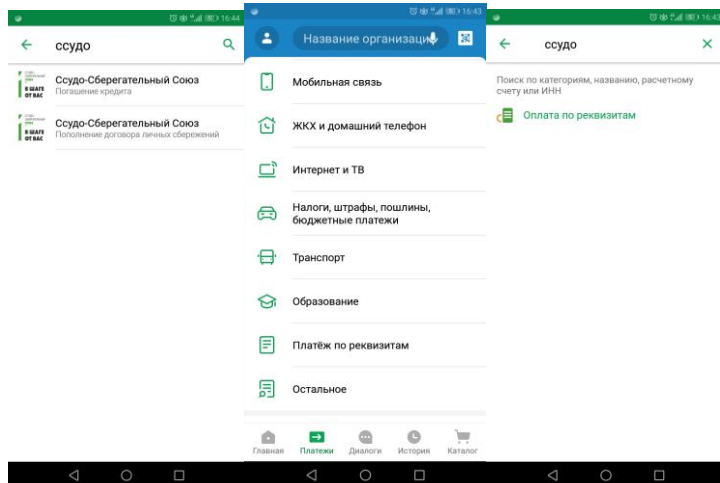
16:44

ссудо

Ссудо-Сберегательный Союз
Погашение кредита

Ссудо-Сберегательный Союз
Пополнение договора личных сбережений

16:43

Название организаци

Мобильная связь

ЖКХ и домашний телефон

Интернет и ТВ

Налоги, штрафы, пошлины, бюджетные платежи

Транспорт

Образование

Платёж по реквизитам

Остальное

Главная Платежи Диалоги История Каталог

16:43

ссудо

Поиск по категориям, названию, расчетному счету или ИНН

Оплата по реквизитам